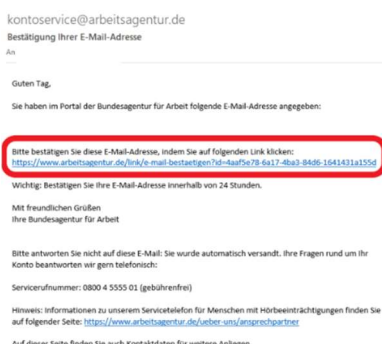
kontoservice@arbeitsagentur.de
Bestätigung Ihrer E-Mail-Adresse
An

Guten Tag,

Sie haben im Portal der Bundesagentur für Arbeit folgende E-Mail-Adresse angegeben:

Bitte bestätigen Sie diese E-Mail-Adresse, indem Sie auf folgenden Link klicken:
https://www.arbeitsagentur.de/link/e-mail-bestaetigen?id=4aaf5e78-6a17-4ba3-84d6-1641431a155d

Wichtig: Bestätigen Sie Ihre E-Mail-Adresse innerhalb von 24 Stunden.

Mit freundlichen Grüßen
Ihre Bundesagentur für Arbeit

Bitte antworten Sie nicht auf diese E-Mail: Sie wurde automatisch versandt. Ihre Fragen rund um Ihr Konto beantworten wir gern telefonisch:

Servicerufnummer: 0800 4 5555 01 (gebührenfrei)

Hinweis: Informationen zu unserem Servicetelefon für Menschen mit Hörbeeinträchtigungen finden Sie auf folgender Seite: https://www.arbeitsagentur.de/ueber-uns/ansprechpartner

Auf dieser Seite finden Sie auch Kontaktdaten für weitere Anliegen.